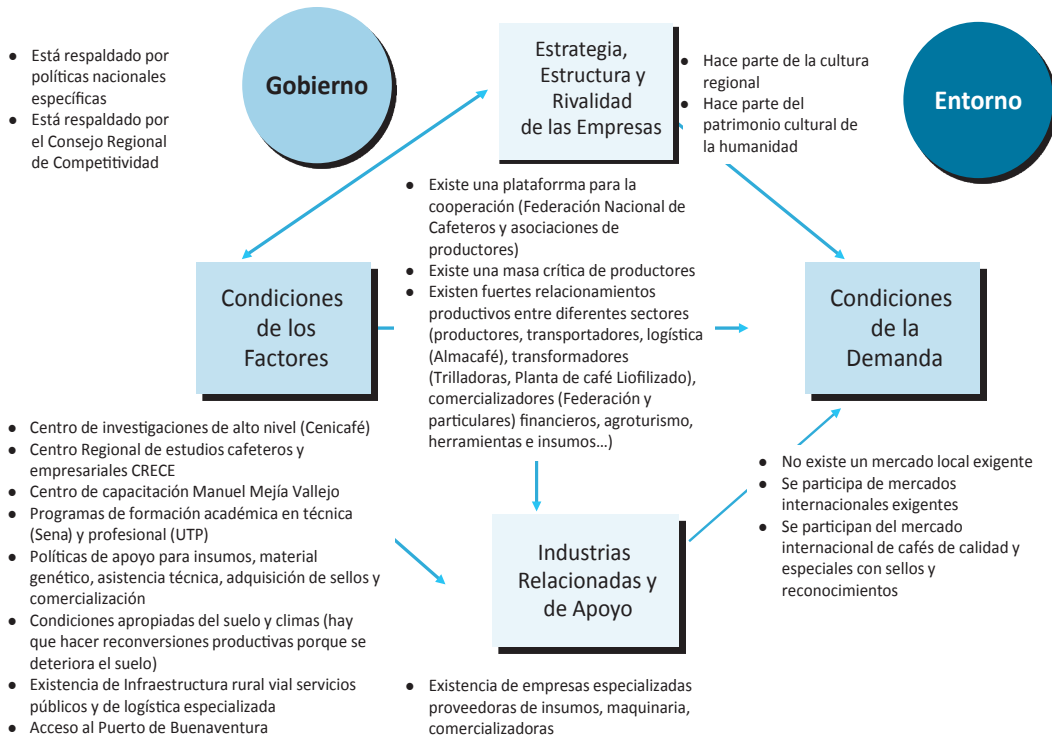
● Está respaldado por políticas nacionales específicas
● Está respaldado por el Consejo Regional de Competitividad

Gobierno

Estrategia, Estructura y Rivalidad de las Empresas

● Hace parte de la cultura regional
● Hace parte del patrimonio cultural de la humanidad

Entorno

● Existe una plataforrma para la cooperación (Federación Nacional de Cafeteros y asociaciones de productores)
● Existe una masa crítica de productores
● Existen fuertes relacionamientos productivos entre diferentes sectores (productores, transportadores, logística (Almacafé), transformadores (Trilladoras, Planta de café Liofilizado), comercializadores (Federación y particulares) financieros, agroturismo, herramientas e insumos...)

Condiciones de los Factores

Condiciones de la Demanda

● Centro de investigaciones de alto nivel (Cenicafé)
● Centro Regional de estudios cafeteros y empresariales CRECE
● Centro de capacitación Manuel Mejía Vallejo
● Programas de formación académica en técnica (Sena) y profesional (UTP)
● Políticas de apoyo para insumos, material genético, asistencia técnica, adquisición de sellos y comercialización
● Condiciones apropiadas del suelo y climas (hay que hacer reconversiones productivas porque se deteriora el suelo)
● Existencia de Infraestructura rural vial servicios públicos y de logística especializada
● Acceso al Puerto de Buenaventura

● No existe un mercado local exigente
● Se participa de mercados internacionales exigentes
● Se participan del mercado internacional de cafés de calidad y especiales con sellos y reconocimientos

Industrias Relacionadas y de Apoyo

● Existencia de empresas especializadas proveedoras de insumos, maquinaria, comercializadoras